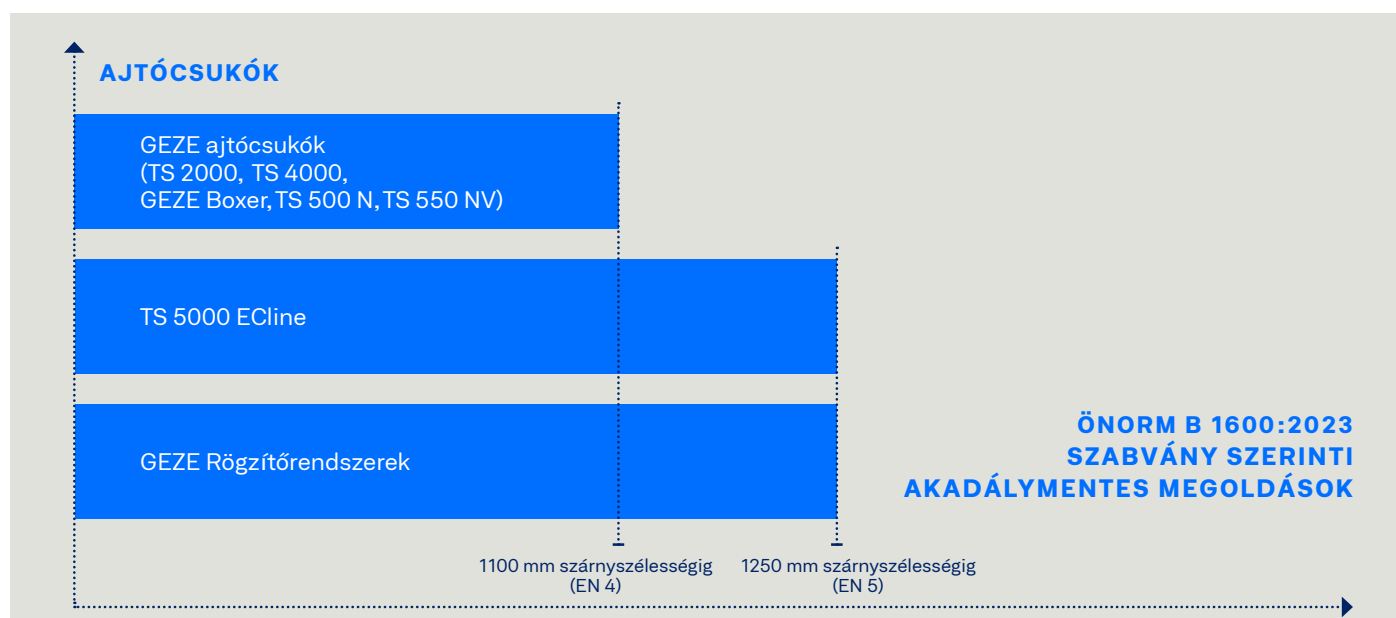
AJTÓCSUKÓK

GEZE ajtócsukók
(TS 2000, TS 4000,
GEZE Boxer, TS 500 N, TS 550 NV)

TS 5000 ECline

GEZE Rögzítőrendszerek

ÖNORM B 1600:2023
SZABVÁNY SZERINTI
AKADÁLYMENTES MEGOLDÁSOK

1100 mm szárnyszélességig
(EN 4)

1250 mm szárnyszélességig
(EN 5)